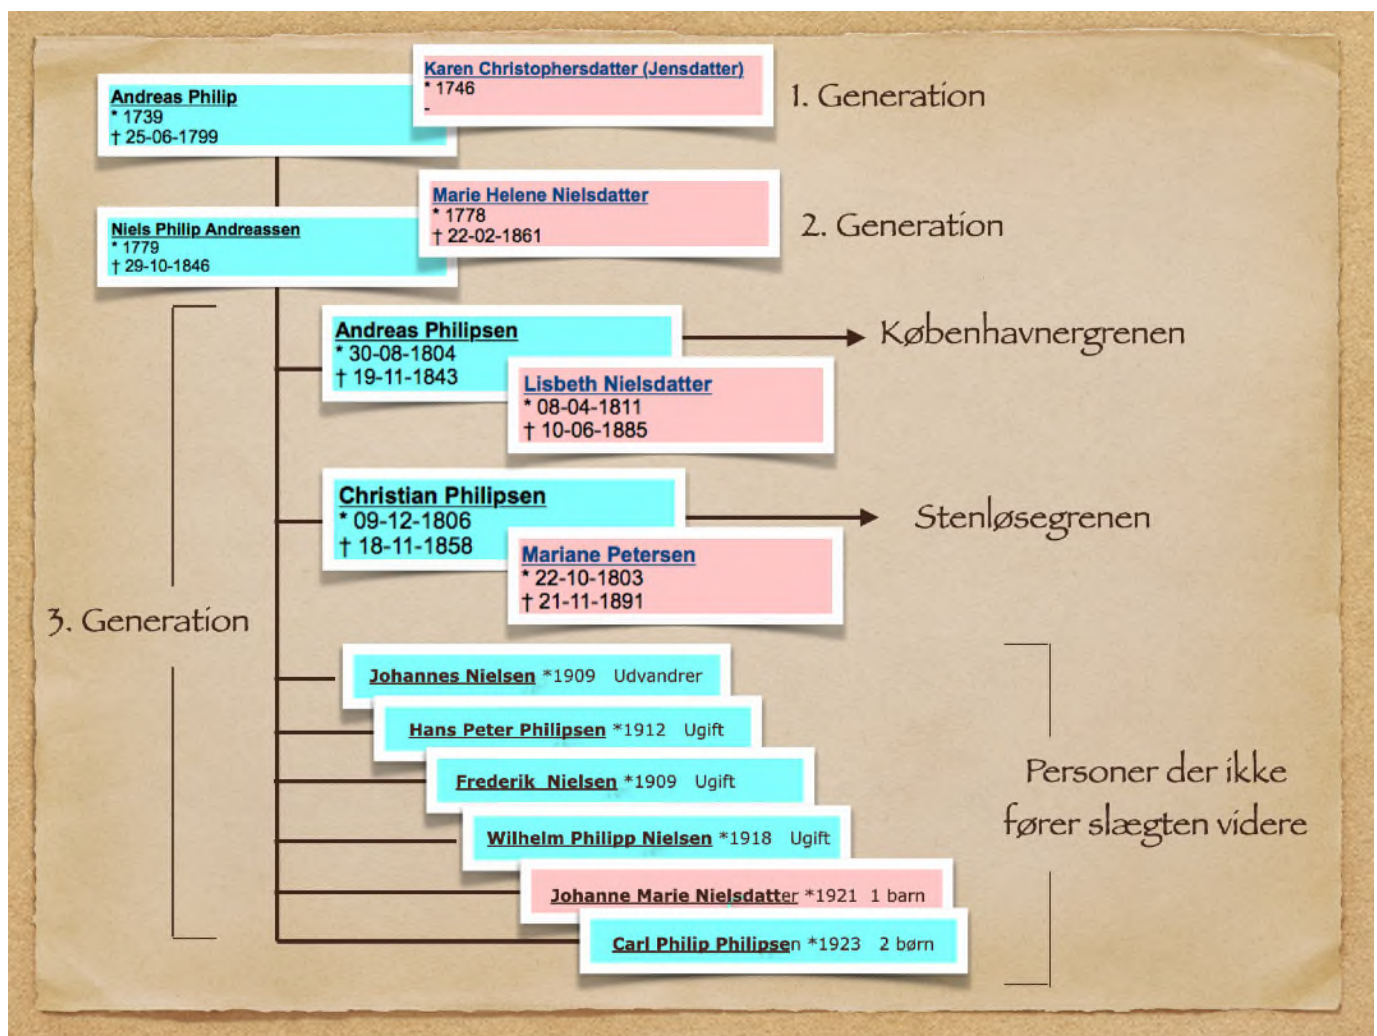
Andreas Philip
* 1739
† 25-06-1799

Karen Christophersdatter (Jensdatter)
* 1746
-

1. Generation

Niels Philip Andreassen
* 1779
† 29-10-1846

Marie Helene Nielsdatter
* 1778
† 22-02-1861

2. Generation

Andreas Philipsen
* 30-08-1804
† 19-11-1843

Lisbeth Nielsdatter
* 08-04-1811
† 10-06-1885

Københavnergrenen

Christian Philipsen
* 09-12-1806
† 18-11-1858

Mariane Petersen
* 22-10-1803
† 21-11-1891

Stenløsegrenen

3. Generation

Johannes Nielsen *1909 Udvandrer

Hans Peter Philipsen *1912 Ugift

Frederik Nielsen *1909 Ugift

Wilhelm Philipp Nielsen *1918 Ugift

Johanne Marie Nielsdatter *1921 1 barn

Carl Philip Philipsen *1923 2 børn

Personer der ikke fører slægten videre